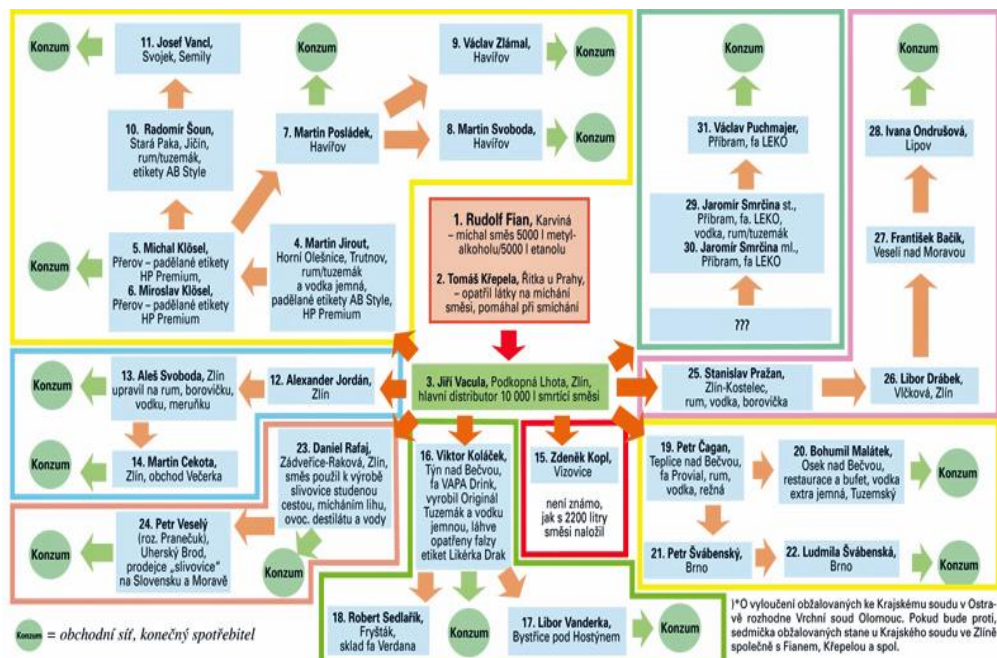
Konzum

11. Josef Vancl, Svojek, Semily

9. Václav Zlámal, Havířov

Konzum

Konzum

Konzum

10. Radomír Šoun, Stará Paka, Jičín, rum/tuzemák, etikety AB Style

7. Martin Posládek, Havířov

8. Martin Svoboda, Havířov

Konzum

31. Václav Puchmajer, Příbram, fa LEKO

28. Ivana Ondrušová, Lipov

1. Rudolf Fian, Karviná – míchal směs 5000 l metylalkoholu/5000 l etanolu

2. Tomáš Křepela, Řitka u Prahy, – opatřil látky na míchání směsi, pomáhal při smíchání

Konzum

5. Michal Klösel, Přerov – padělané etikety HP Premium,
6. Miroslav Klösel, Přerov – padělané etikety HP Premium

4. Martin Jirout, Horní Olešnice, Trutnov, rum/tuzemák a vodka jemná, padělané etikety AB Style, HP Premium

29. Jaromír Smrčina st., Příbram, fa. LEKO, vodka, rum/tuzemák
30. Jaromír Smrčina ml., Příbram, fa LEKO

27. František Bačík, Veselí nad Moravou

???

Konzum

13. Aleš Svoboda, Zlín upravil na rum, borovičku, vodku, meruňku

12. Alexander Jordán, Zlín

3. Jiří Vacula, Podkopná Lhota, Zlín, hlavní distributor 10 000 l smrtící směsi

25. Stanislav Pražan, Zlín-Kostelec, rum, vodka, borovička

26. Libor Drábek, Vlčková, Zlín

Konzum

14. Martin Cekota, Zlín, obchod Večerka

23. Daniel Rafaj, Zádveřice-Raková, Zlín, směs použil k výrobě slivovice studenou cestou, mícháním lihu, ovoc. destilátu a vody

16. Viktor Koláček, Týn nad Bečvou, fa VAPA Drink, vyrobil Originál Tuzemák a vodku jemnou, láhve opatřeny falzy etiket Likérka Drak

15. Zdeněk Kopl, Vizovice

není známo, jak s 2200 litry směsi naložil

19. Petr Čagan, Teplice nad Bečvou, fa Provial, rum, vodka, režná

20. Bohumil Malátek, Osek nad Bečvou, restaurace a bufet, vodka extra jemná, Tuzemský

Konzum

Konzum

24. Petr Veselý (roz. Prančuk), Uherský Brod, prodejce „slivovice" na Slovensku a Moravě

Konzum

21. Petr Švábenský, Brno

22. Ludmila Švábenská, Brno

Konzum

18. Robert Sedlařík, Fryšták, sklad fa Verdana

Konzum

17. Libor Vanderka, Bystřice pod Hostýnem

Konzum

)*O vyloučení obžalovaných ke Krajskému soudu v Ostravě rozhodne Vrchní soud Olomouc. Pokud bude proti, sedmička obžalovaných stane u Krajského soudu ve Zlíně společně s Fianem, Křepelou a spol.

Konzum = obchodní síť, konečný spotřebitel